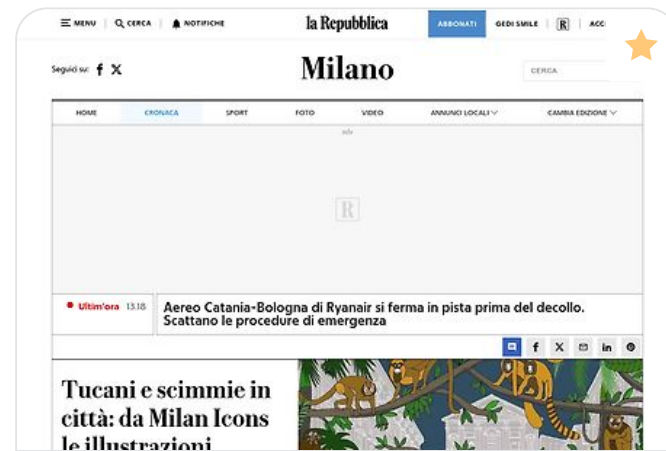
MENU CERCA NOTIFICHE la Repubblica ABBONATI GEDI SMILE R ACC

Seguici su: f X

Milano

CERCA

HOME CRONACA SPORT FOTO VIDEO ANNUNCI LOCALI CAMBIA EDIZIONE

adv

R

Ultim'ora 13:18 Aereo Catania-Bologna di Ryanair si ferma in pista prima del decollo. Scattano le procedure di emergenza

f X in

Tucani e scimmie in città: da Milan Icons le illustrazioni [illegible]